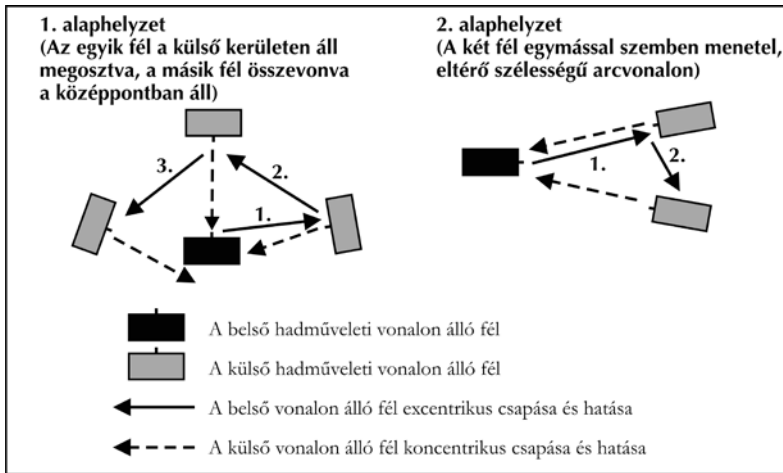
1. alaphelyzet
(Az egyik fél a külső kerületen áll megosztva, a másik fél összevonva a középpontban áll)

2. alaphelyzet
(A két fél egymással szemben menetel, eltérő szélességű arcvonalon)

3.

2.

1.

1.

2.

A belső hadműveleti vonalon álló fél

A külső hadműveleti vonalon álló fél

A belső vonalon álló fél excentrikus csapása és hatása

A külső vonalon álló fél koncentrikus csapása és hatása